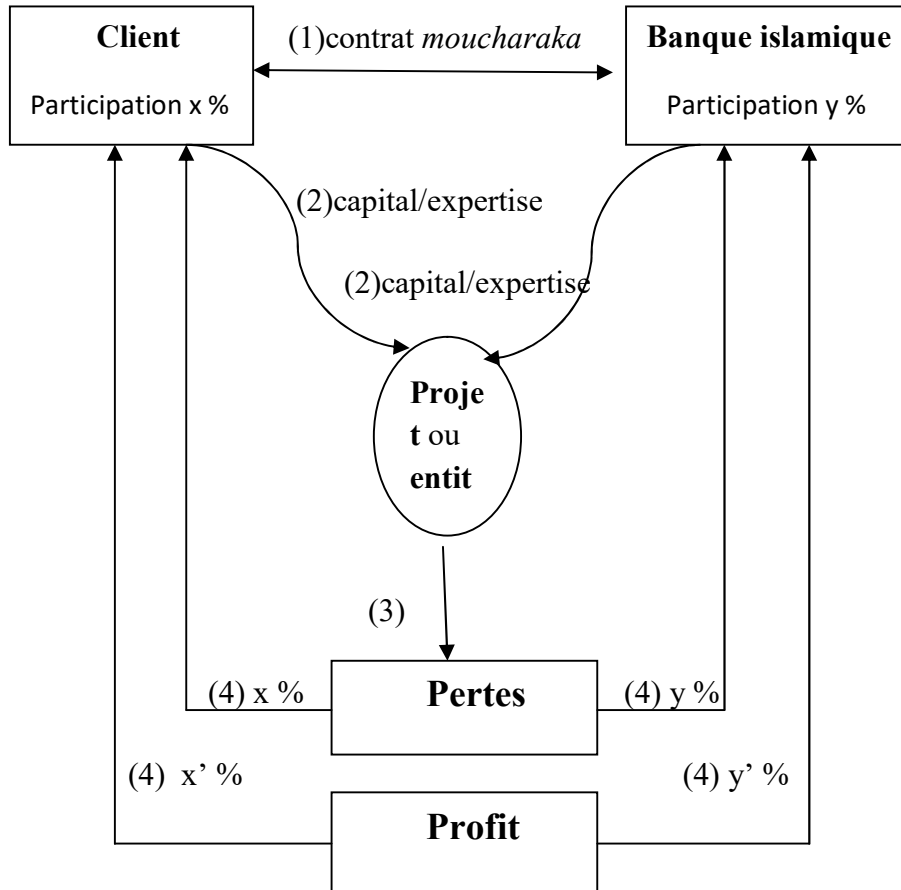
**Client**
Participation x %

(1)contrat *moucharaka*

**Banque islamique**
Participation y %

(2)capital/expertise

(2)capital/expertise

**Projet** ou **entit**

(3)

(4) x %

**Pertes**

(4) y %

(4) x' %

(4) y' %

**Profit**